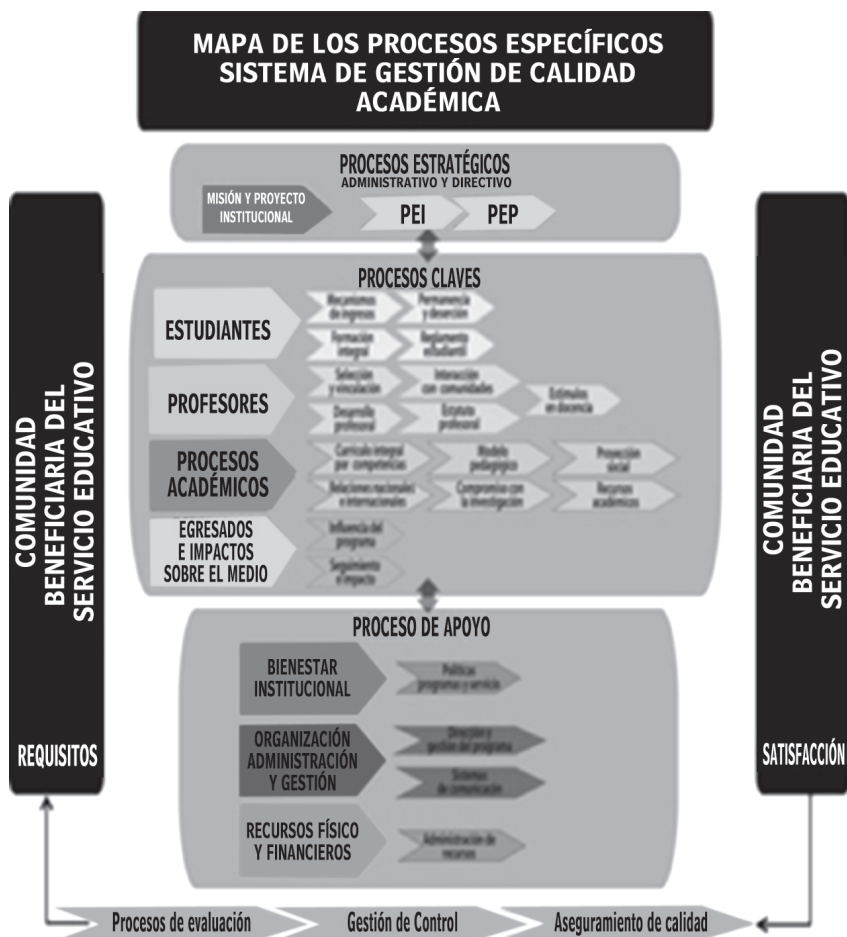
MAPA DE LOS PROCESOS ESPECÍFICOS SISTEMA DE GESTIÓN DE CALIDAD ACADÉMICA

COMUNIDAD BENEFICIARIA DEL SERVICIO EDUCATIVO

REQUISITOS

PROCESOS ESTRATÉGICOS
ADMINISTRATIVO Y DIRECTIVO

MISIÓN Y PROYECTO INSTITUCIONAL

PEI

PEP

PROCESOS CLAVES

ESTUDIANTES

Mecanismos de ingresos

Permanencia y deserción

Formación integral

Reglamento estudiantil

PROFESORES

Selección y vinculación

Interacción con comunidades

Estímulos en docencia

Desarrollo profesional

Estatuto profesoral

PROCESOS ACADÉMICOS

Currículo integral por competencias

Modelo pedagógico

Proyección social

Relaciones nacionales e internacionales

Compromiso con la investigación

Recursos académicos

EGRESADOS E IMPACTOS SOBRE EL MEDIO

Influencia del programa

Seguimiento e impacto

PROCESO DE APOYO

BIENESTAR INSTITUCIONAL

Políticas programa y servicio

ORGANIZACIÓN ADMINISTRACIÓN Y GESTIÓN

Dirección y gestión del programa

Sistemas de comunicación

RECURSOS FÍSICO Y FINANCIEROS

Administración de recursos

COMUNIDAD BENEFICIARIA DEL SERVICIO EDUCATIVO

SATISFACCIÓN

Procesos de evaluación

Gestión de Control

Aseguramiento de calidad